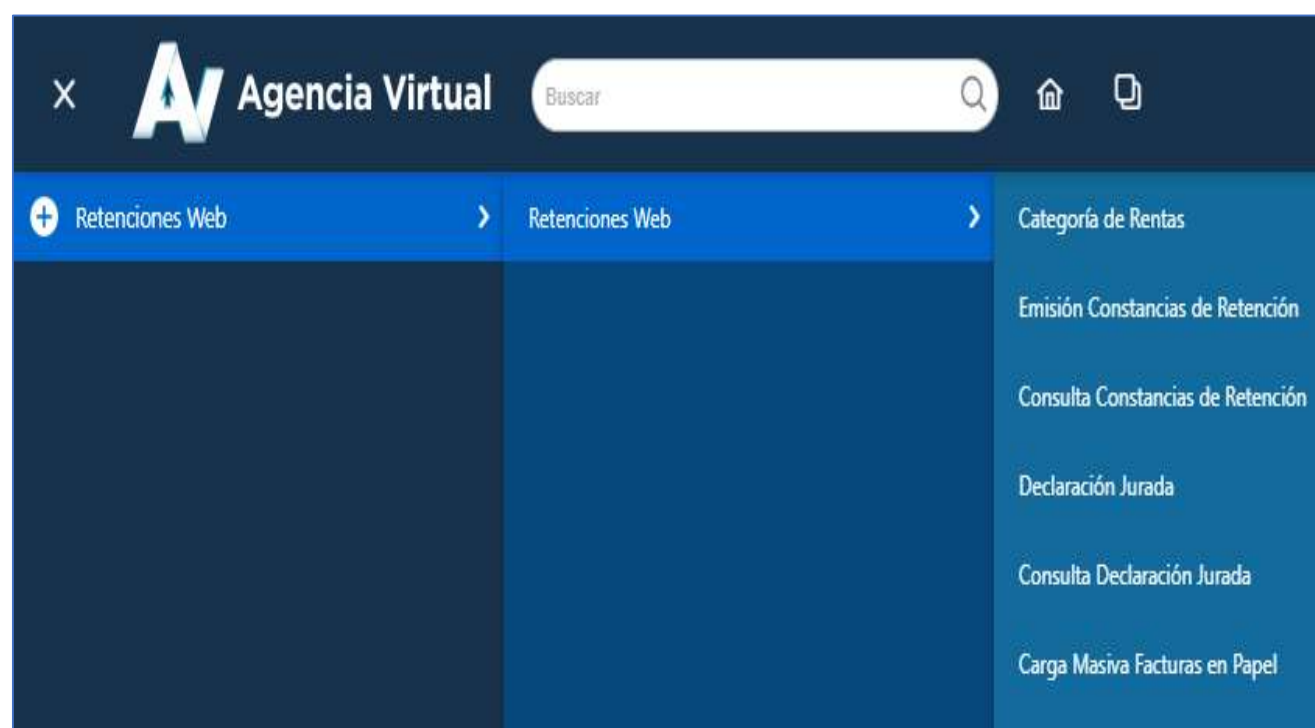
X AV Agencia Virtual

Buscar

Retenciones Web

Retenciones Web

Categoría de Rentas

Emisión Constancias de Retención

Consulta Constancias de Retención

Declaración Jurada

Consulta Declaración Jurada

Carga Masiva Facturas en Papel